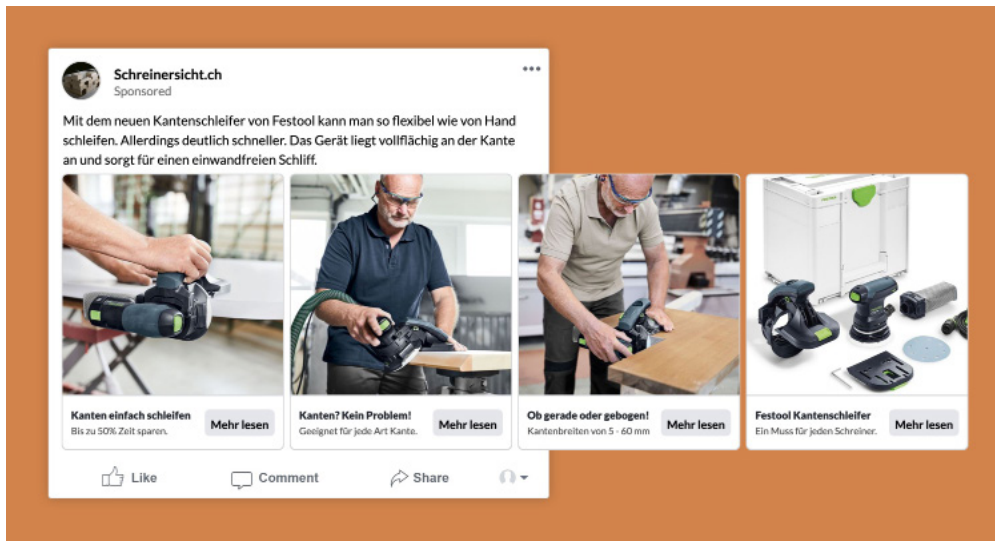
Schreinersicht.ch
Sponsored

Mit dem neuen Kantenschleifer von Festool kann man so flexibel wie von Hand schleifen. Allerdings deutlich schneller. Das Gerät liegt vollflächig an der Kante an und sorgt für einen einwandfreien Schliff.

Kanten einfach schleifen
Bis zu 50% Zeit sparen.
Mehr lesen

Kanten? Kein Problem!
Geeignet für jede Art Kante.
Mehr lesen

Ob gerade oder gebogen!
Kantenbreiten von 5 - 60 mm
Mehr lesen

Festool Kantenschleifer
Ein Muss für jeden Schreiner.
Mehr lesen

Like
Comment
Share